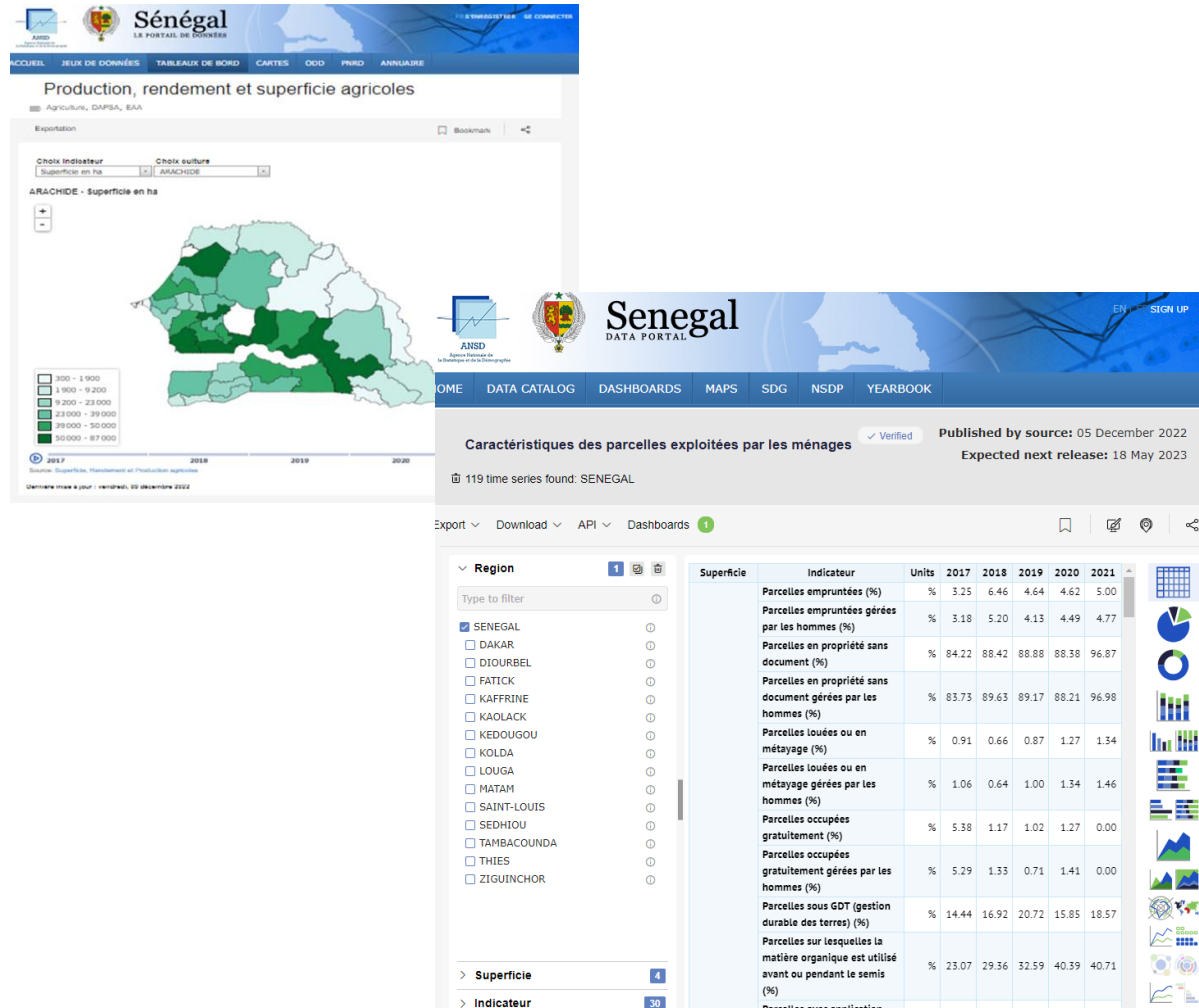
ANSD

Sénégal
LE PORTAIL DE DONNÉES

FR S'ENREGISTRER SE CONNECTER

ACCUEIL JEUX DE DONNÉES TABLEAUX DE BORD CARTES ODD PNRD ANNUAIRE

Production, rendement et superficie agricoles

Agriculture, DAPSA, EAA

Exportation

Bookmark

Choix indicateur
Superficie en ha

Choix culture
ARACHIDE

ARACHIDE - Superficie en ha

+
-

300 - 1 900
1 900 - 9 200
9 200 - 23 000
23 000 - 39 000
39 000 - 50 000
50 000 - 87 000

2017 2018 2019 2020

Source: Superficie, Rendement et Production agricoles

Dernière mise à jour : vendredi, 09 décembre 2022

ANSD
Agence Nationale de la Statistique et de la Démographie

Senegal
DATA PORTAL

EN FR SIGN UP

HOME DATA CATALOG DASHBOARDS MAPS SDG NSDP YEARBOOK

Caractéristiques des parcelles exploitées par les ménages ✓ Verified

Published by source: 05 December 2022
Expected next release: 18 May 2023

119 time series found: SENEGAL

Export Download API Dashboards 1

Region 1

Type to filter

SENEGAL
DAKAR
DIOURBEL
FATICK
KAFFRINE
KAOLACK
KEDOUGOU
KOLDA
LOUGA
MATAM
SAINT-LOUIS
SEDHIOU
TAMBACOUNDA
THIES
ZIGUINCHOR

Superficie 4
Indicateur 30

| Superficie | Indicateur | Units | 2017 | 2018 | 2019 | 2020 | 2021 |
|---|---|---|---|---|---|---|---|
| | Parcelles empruntées (%) | % | 3.25 | 6.46 | 4.64 | 4.62 | 5.00 |
| | Parcelles empruntées gérées par les hommes (%) | % | 3.18 | 5.20 | 4.13 | 4.49 | 4.77 |
| | Parcelles en propriété sans document (%) | % | 84.22 | 88.42 | 88.88 | 88.38 | 96.87 |
| | Parcelles en propriété sans document gérées par les hommes (%) | % | 83.73 | 89.63 | 89.17 | 88.21 | 96.98 |
| | Parcelles louées ou en métayage (%) | % | 0.91 | 0.66 | 0.87 | 1.27 | 1.34 |
| | Parcelles louées ou en métayage gérées par les hommes (%) | % | 1.06 | 0.64 | 1.00 | 1.34 | 1.46 |
| | Parcelles occupées gratuitement (%) | % | 5.38 | 1.17 | 1.02 | 1.27 | 0.00 |
| | Parcelles occupées gratuitement gérées par les hommes (%) | % | 5.29 | 1.33 | 0.71 | 1.41 | 0.00 |
| | Parcelles sous GDT (gestion durable des terres) (%) | % | 14.44 | 16.92 | 20.72 | 15.85 | 18.57 |
| | Parcelles sur lesquelles la matière organique est utilisé avant ou pendant le semis (%) | % | 23.07 | 29.36 | 32.59 | 40.39 | 40.71 |